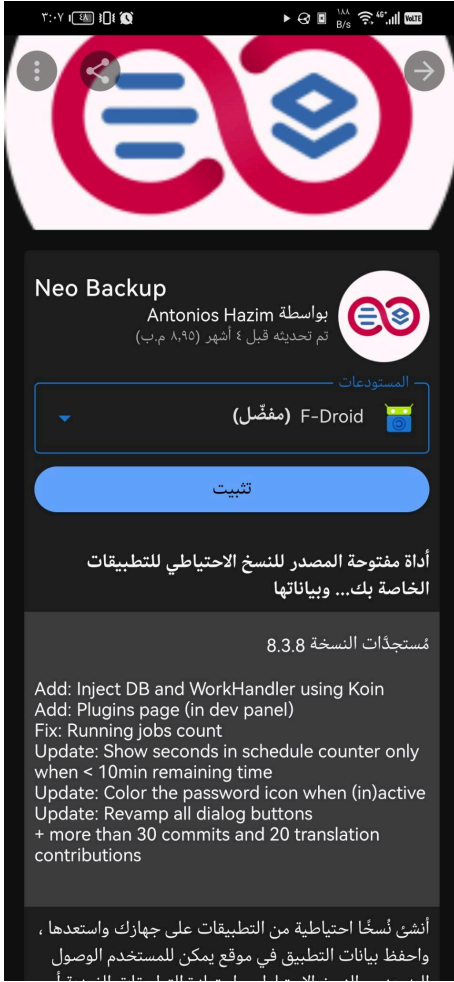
٣:٠٧

١٨٨ B/s 4G VoLTE

Neo Backup

بواسطة Antonios Hazim

تم تحديثه قبل ٤ أشهر (٨,٩٥ م.ب)

المستودعات

F-Droid (مفضَّل)

تثبيت

أداة مفتوحة المصدر للنسخ الاحتياطي للتطبيقات الخاصة بك... وبياناتها

مُستجدَّات النسخة 8.3.8

Add: Inject DB and WorkHandler using Koin
Add: Plugins page (in dev panel)
Fix: Running jobs count
Update: Show seconds in schedule counter only when < 10min remaining time
Update: Color the password icon when (in)active
Update: Revamp all dialog buttons
+ more than 30 commits and 20 translation contributions

أنشئ نُسخًا احتياطية من التطبيقات على جهازك واستعدها ، واحفظ بيانات التطبيق في موقع يمكن للمستخدم الوصول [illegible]